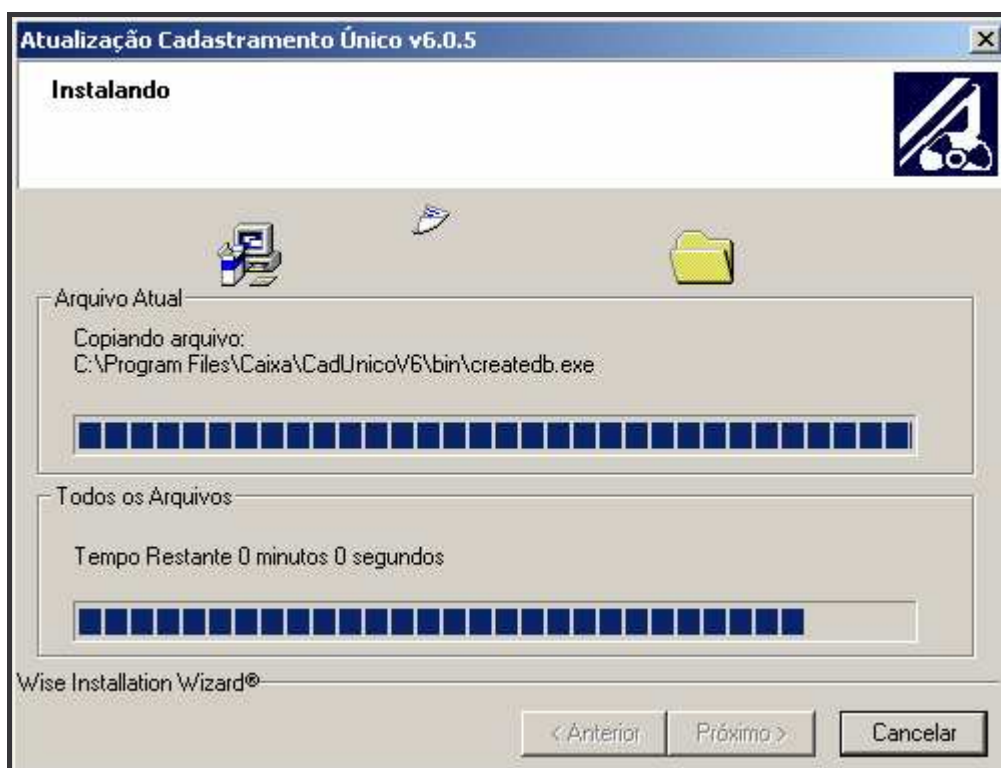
Atualização Cadastramento Único v6.0.5

Instalando

Arquivo Atual

Copiando arquivo:
C:\Program Files\Caixa\CadUnicoV6\bin\createdb.exe

Todos os Arquivos

Tempo Restante 0 minutos 0 segundos

Wise Installation Wizard®

< Anterior | Próximo > | Cancelar